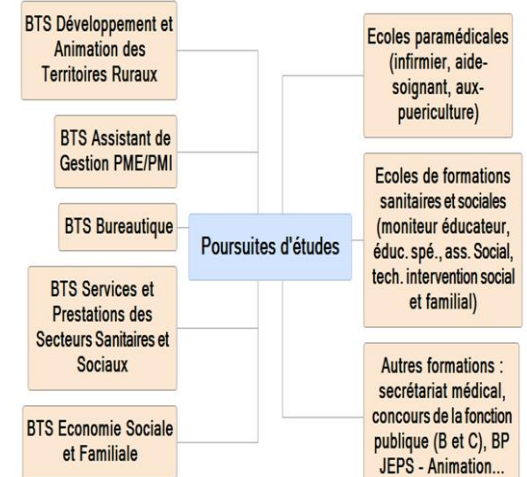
BTS Développement et Animation des Territoires Ruraux

BTS Assistant de Gestion PME/PMI

BTS Bureautique

BTS Services et Prestations des Secteurs Sanitaires et Sociaux

BTS Economie Sociale et Familiale

Poursuites d'études

Ecoles paramédicales (infirmier, aide-soignant, aux-puericulture)

Ecoles de formations sanitaires et sociales (moniteur éducateur, éduc. spé., ass. Social, tech. intervention social et familial)

Autres formations : secrétariat médical, concours de la fonction publique (B et C), BP JEPS - Animation...